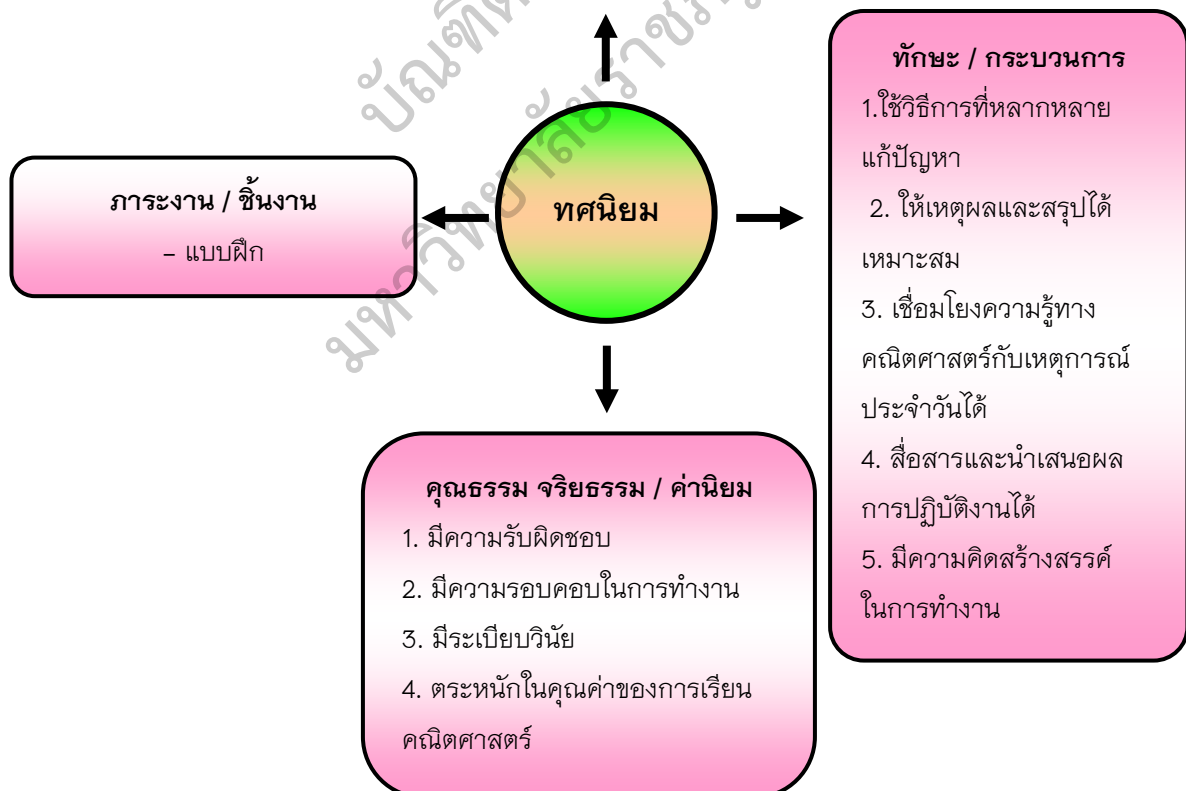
บัณฑิตวิทยาลัย มหาวิทยาลัยราชภัฏ

ทักษะ / กระบวนการ
1.ใช้วิธีการที่หลากหลายแก้ปัญหา
2. ให้เหตุผลและสรุปได้เหมาะสม
3. เชื่อมโยงความรู้ทางคณิตศาสตร์กับเหตุการณ์ประจำวันได้
4. สื่อสารและนำเสนอผลการปฏิบัติงานได้
5. มีความคิดสร้างสรรค์ในการทำงาน

ภาระงาน / ชิ้นงาน
– แบบฝึก

ทศนิยม

คุณธรรม จริยธรรม / ค่านิยม
1. มีความรับผิดชอบ
2. มีความรอบคอบในการทำงาน
3. มีระเบียบวินัย
4. ตระหนักในคุณค่าของการเรียนคณิตศาสตร์